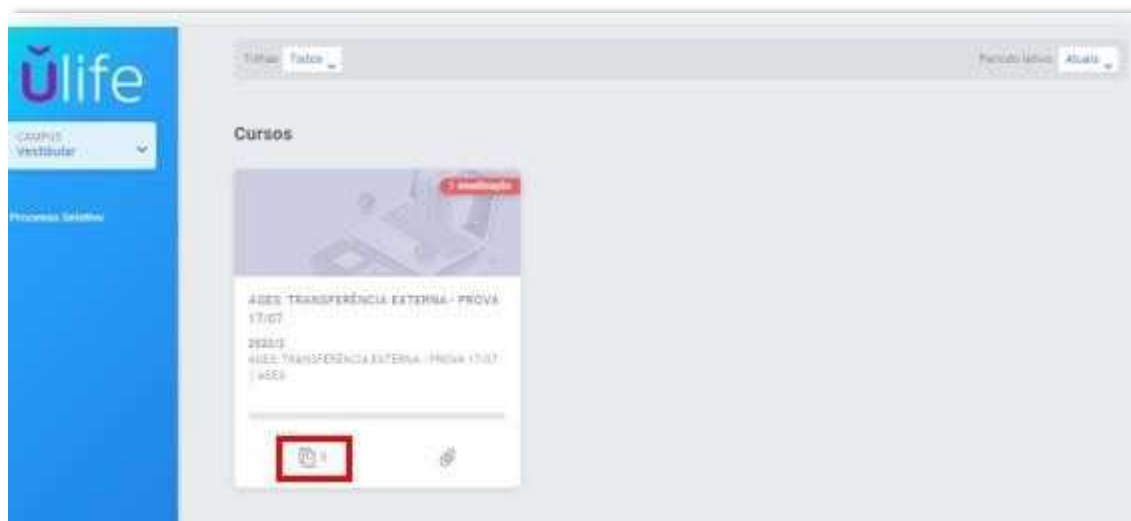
ulife

CAMPUS
Vestibular

Processo Seletivo

Filtrar Todos

Período letivo Atuais

Cursos

1 avaliação

AGES: TRANSFERÊNCIA EXTERNA - PROVA 17/07

2022/2
AGES: TRANSFERÊNCIA EXTERNA - PROVA 17/07
| AGES

1